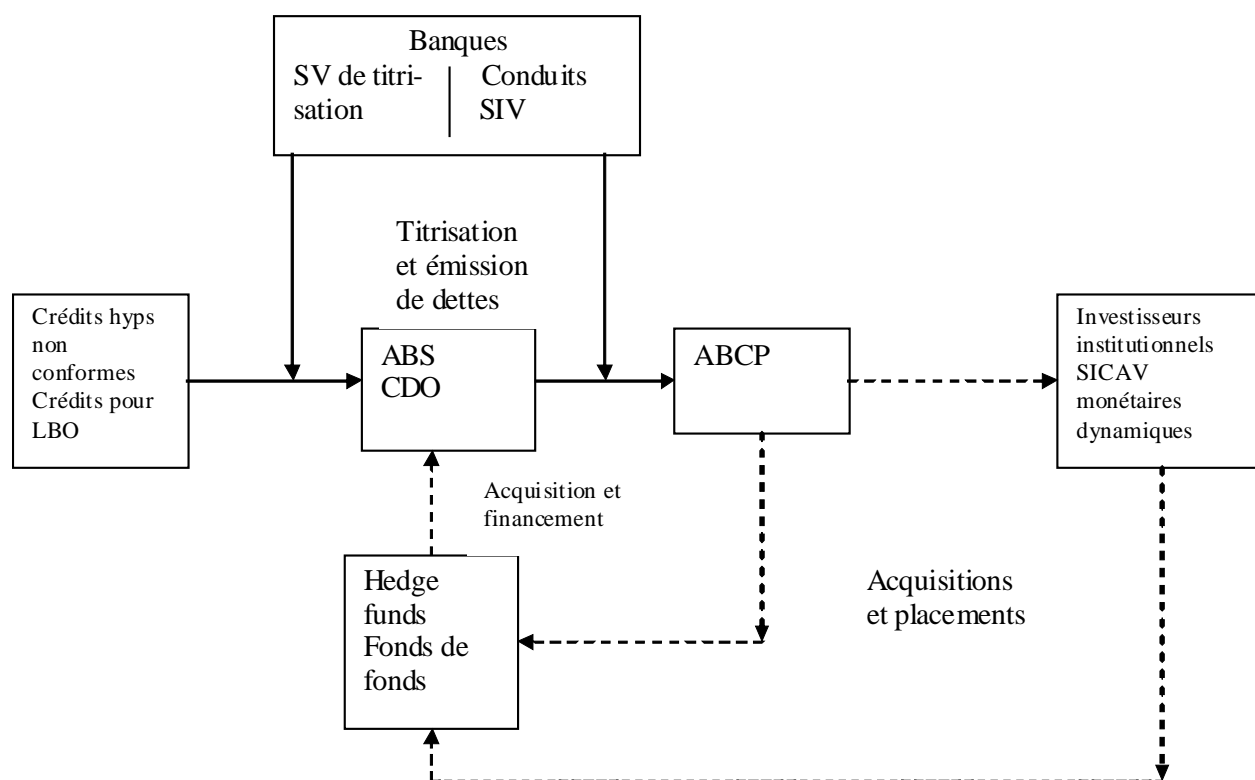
Banques
SV de titrisation
Conduits SIV

Titrisation et émission de dettes

Crédits hyps non conformes Crédits pour LBO

ABS CDO

ABCP

Investisseurs institutionnels SICAV monétaires dynamiques

Acquisition et financement

Hedge funds Fonds de fonds

Acquisitions et placements